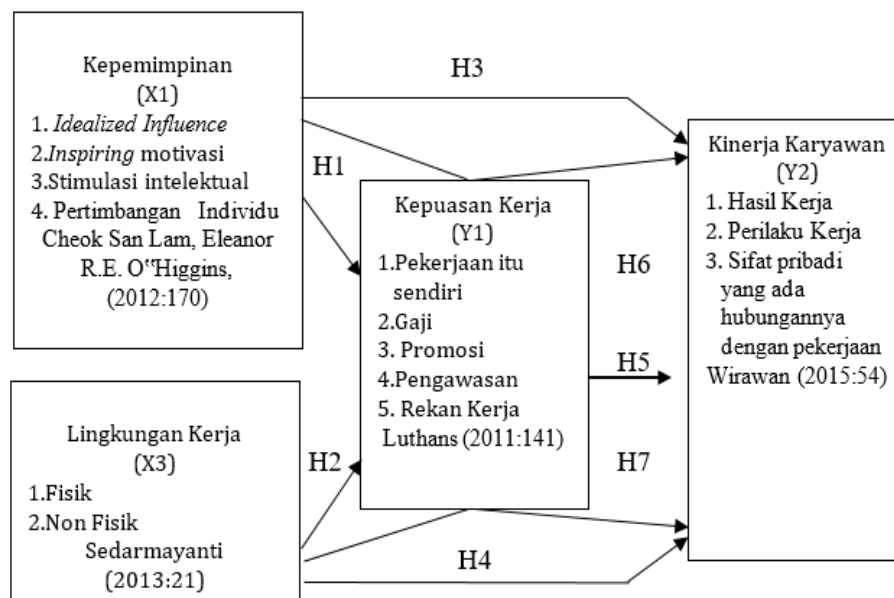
Kepemimpinan
(X1)
1. *Idealized Influence*
2.*Inspiring* motivasi
3.Stimulasi intelektual
4. Pertimbangan Individu
Cheok San Lam, Eleanor R.E. O"Higgins, (2012:170)

H3

H1

Kepuasan Kerja
(Y1)
1.Pekerjaan itu sendiri
2.Gaji
3. Promosi
4.Pengawasan
5. Rekan Kerja
Luthans (2011:141)

H6

H5

H7

Kinerja Karyawan
(Y2)
1. Hasil Kerja
2. Perilaku Kerja
3. Sifat pribadi yang ada hubungannya dengan pekerjaan
Wirawan (2015:54)

Lingkungan Kerja
(X3)
1.Fisik
2.Non Fisik
Sedarmayanti
(2013:21)

H2

H4